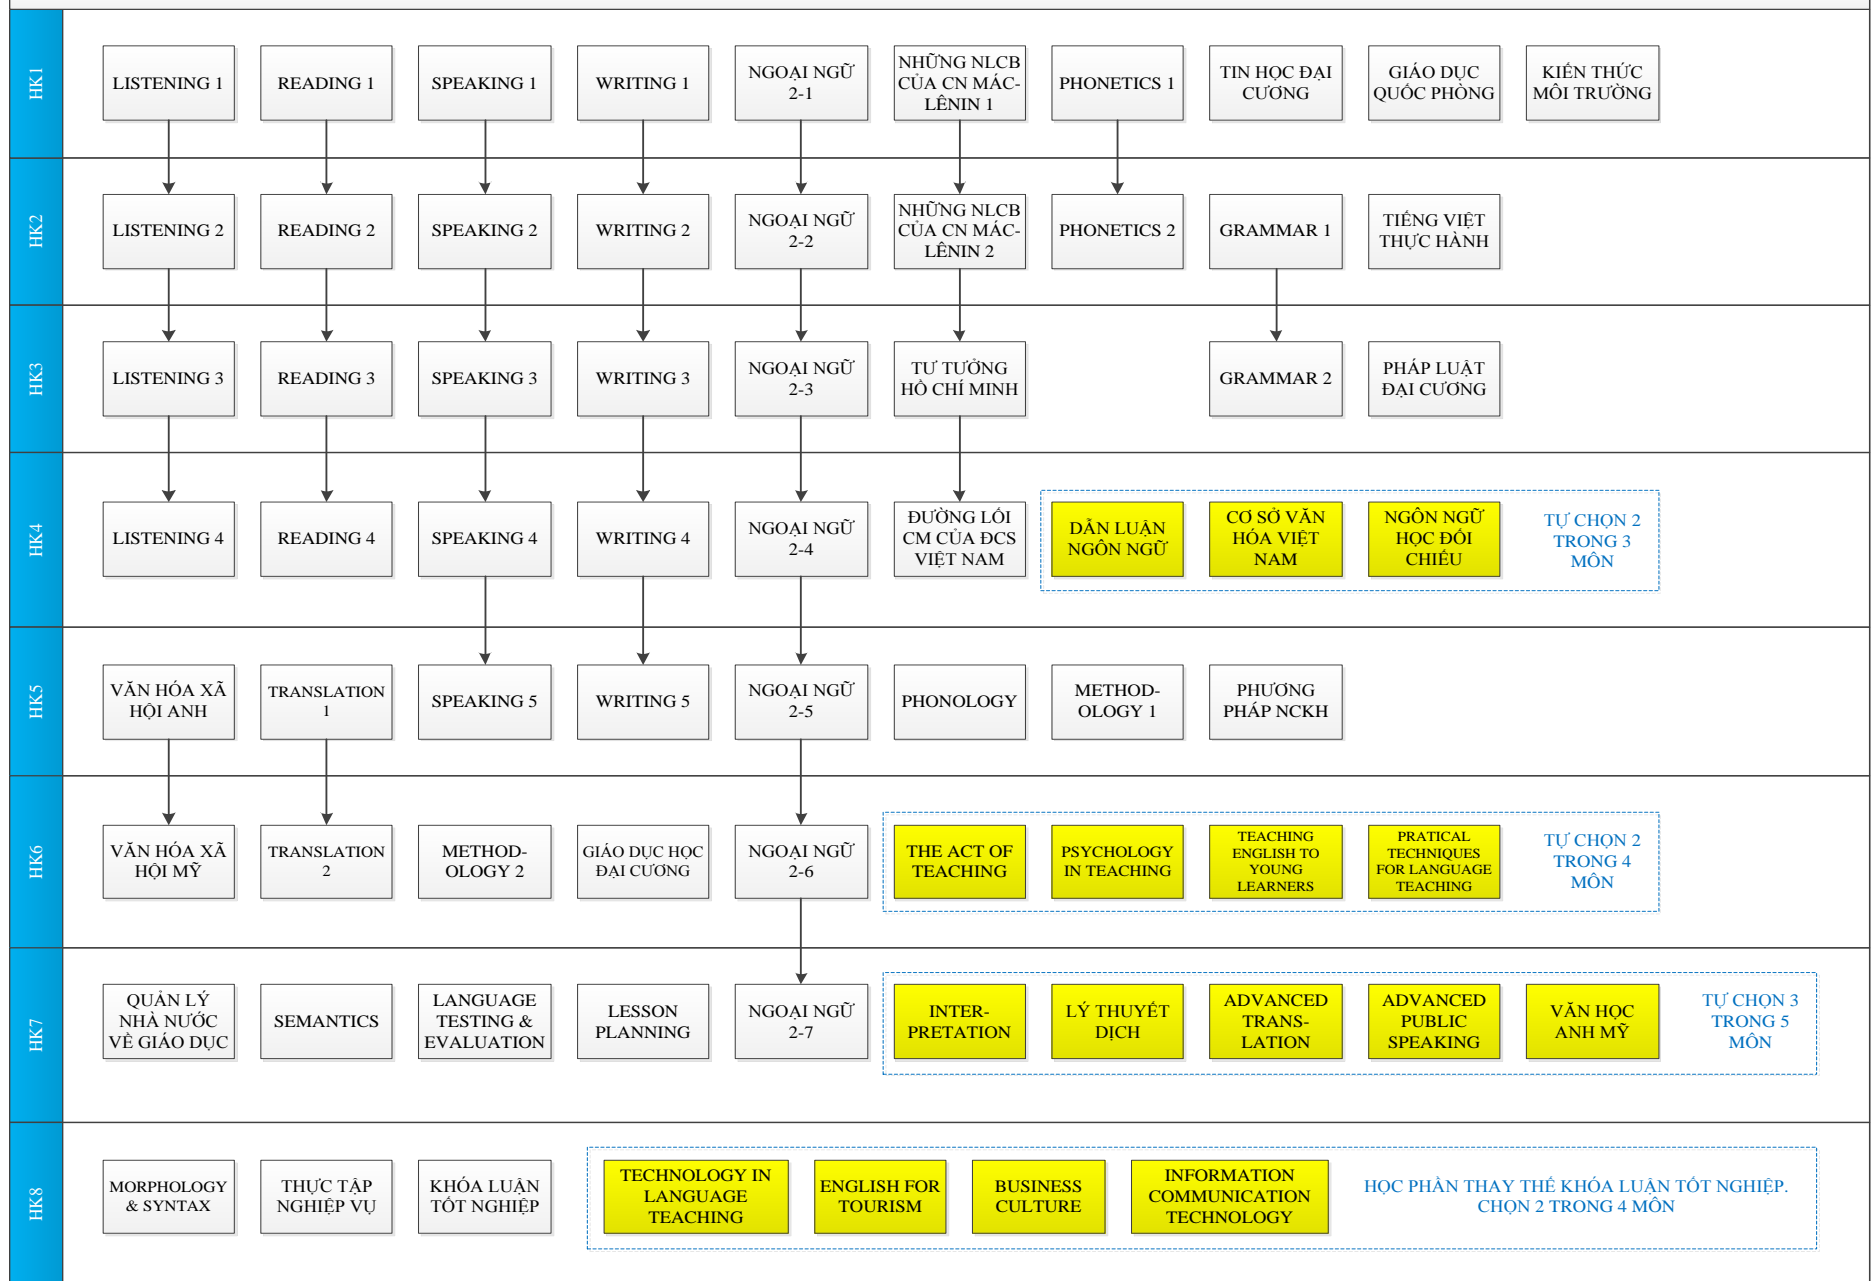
HK1
LISTENING 1
READING 1
SPEAKING 1
WRITING 1
NGOẠI NGỮ 2-1
NHỮNG NLCB CỦA CN MÁC-LÊNIN 1
PHONETICS 1
TIN HỌC ĐẠI CƯƠNG
GIÁO DỤC QUỐC PHÒNG
KIẾN THỨC MÔI TRƯỜNG

HK2
LISTENING 2
READING 2
SPEAKING 2
WRITING 2
NGOẠI NGỮ 2-2
NHỮNG NLCB CỦA CN MÁC-LÊNIN 2
PHONETICS 2
GRAMMAR 1
TIẾNG VIỆT THỰC HÀNH

HK3
LISTENING 3
READING 3
SPEAKING 3
WRITING 3
NGOẠI NGỮ 2-3
TƯ TƯỞNG HỒ CHÍ MINH
GRAMMAR 2
PHÁP LUẬT ĐẠI CƯƠNG

HK4
LISTENING 4
READING 4
SPEAKING 4
WRITING 4
NGOẠI NGỮ 2-4
ĐƯỜNG LỐI CM CỦA ĐCS VIỆT NAM
DẪN LUẬN NGÔN NGỮ
CƠ SỞ VĂN HÓA VIỆT NAM
NGÔN NGỮ HỌC ĐỐI CHIẾU
TỰ CHỌN 2 TRONG 3 MÔN

HK5
VĂN HÓA XÃ HỘI ANH
TRANSLATION 1
SPEAKING 5
WRITING 5
NGOẠI NGỮ 2-5
PHONOLOGY
METHOD-OLOGY 1
PHƯƠNG PHÁP NCKH

HK6
VĂN HÓA XÃ HỘI MỸ
TRANSLATION 2
METHOD-OLOGY 2
GIÁO DỤC HỌC ĐẠI CƯƠNG
NGOẠI NGỮ 2-6
THE ACT OF TEACHING
PSYCHOLOGY IN TEACHING
TEACHING ENGLISH TO YOUNG LEARNERS
PRATICAL TECHNIQUES FOR LANGUAGE TEACHING
TỰ CHỌN 2 TRONG 4 MÔN

HK7
QUẢN LÝ NHÀ NƯỚC VỀ GIÁO DỤC
SEMANTICS
LANGUAGE TESTING & EVALUATION
LESSON PLANNING
NGOẠI NGỮ 2-7
INTER-PRETATION
LÝ THUYẾT DỊCH
ADVANCED TRANS-LATION
ADVANCED PUBLIC SPEAKING
VĂN HỌC ANH MỸ
TỰ CHỌN 3 TRONG 5 MÔN

HK8
MORPHOLOGY & SYNTAX
THỰC TẬP NGHIỆP VỤ
KHÓA LUẬN TỐT NGHIỆP
TECHNOLOGY IN LANGUAGE TEACHING
ENGLISH FOR TOURISM
BUSINESS CULTURE
INFORMATION COMMUNICATION TECHNOLOGY
HỌC PHẦN THAY THẾ KHÓA LUẬN TỐT NGHIỆP. CHỌN 2 TRONG 4 MÔN